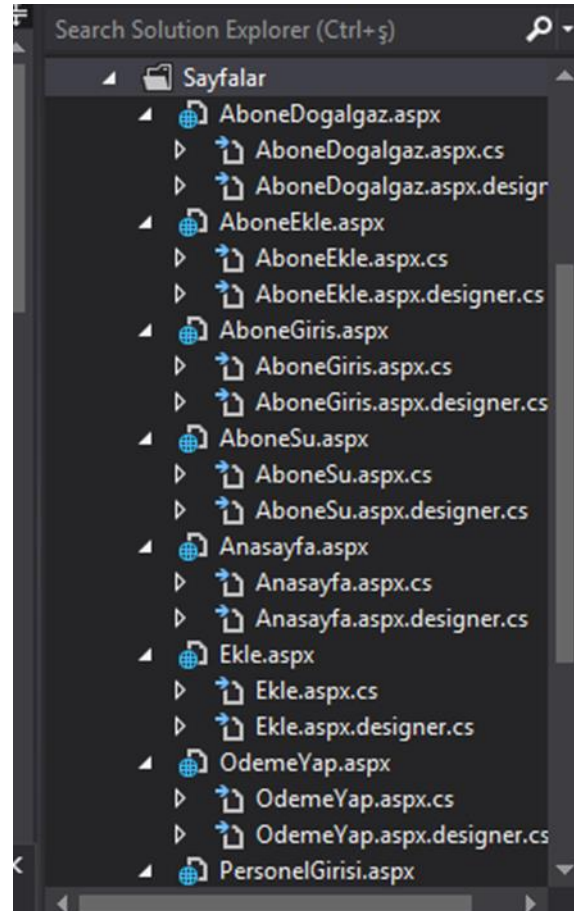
Search Solution Explorer (Ctrl+ş)

Sayfalar
AboneDogalgaz.aspx
AboneDogalgaz.aspx.cs
AboneDogalgaz.aspx.design
AboneEkle.aspx
AboneEkle.aspx.cs
AboneEkle.aspx.designer.cs
AboneGiris.aspx
AboneGiris.aspx.cs
AboneGiris.aspx.designer.cs
AboneSu.aspx
AboneSu.aspx.cs
AboneSu.aspx.designer.cs
Anasayfa.aspx
Anasayfa.aspx.cs
Anasayfa.aspx.designer.cs
Ekle.aspx
Ekle.aspx.cs
Ekle.aspx.designer.cs
OdemeYap.aspx
OdemeYap.aspx.cs
OdemeYap.aspx.designer.cs
PersonelGirisi.aspx